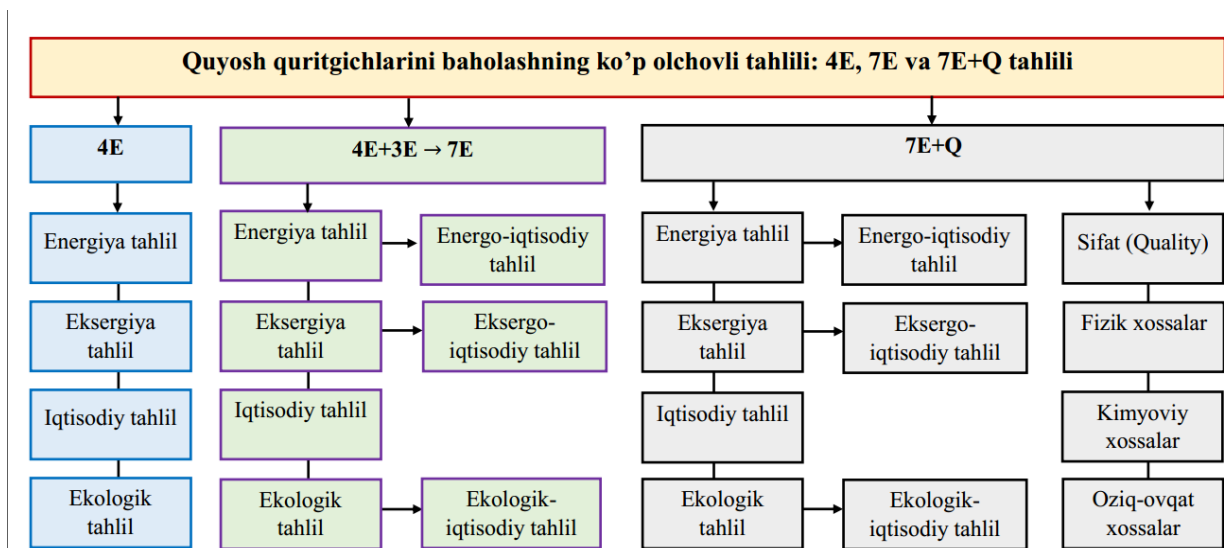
Quyosh quritgichlarini baholashning ko’p olchovli tahlili: 4E, 7E va 7E+Q tahlili

4E

Energiya tahlil

Eksergiya tahlil

Iqtisodiy tahlil

Ekologik tahlil

4E+3E → 7E

Energiya tahlil

Energo-iqtisodiy tahlil

Eksergiya tahlil

Eksergo-iqtisodiy tahlil

Iqtisodiy tahlil

Ekologik tahlil

Ekologik-iqtisodiy tahlil

7E+Q

Energiya tahlil

Energo-iqtisodiy tahlil

Eksergiya tahlil

Eksergo-iqtisodiy tahlil

Iqtisodiy tahlil

Ekologik tahlil

Ekologik-iqtisodiy tahlil

Sifat (Quality)

Fizik xossalar

Kimyoviy xossalar

Oziq-ovqat xossalar